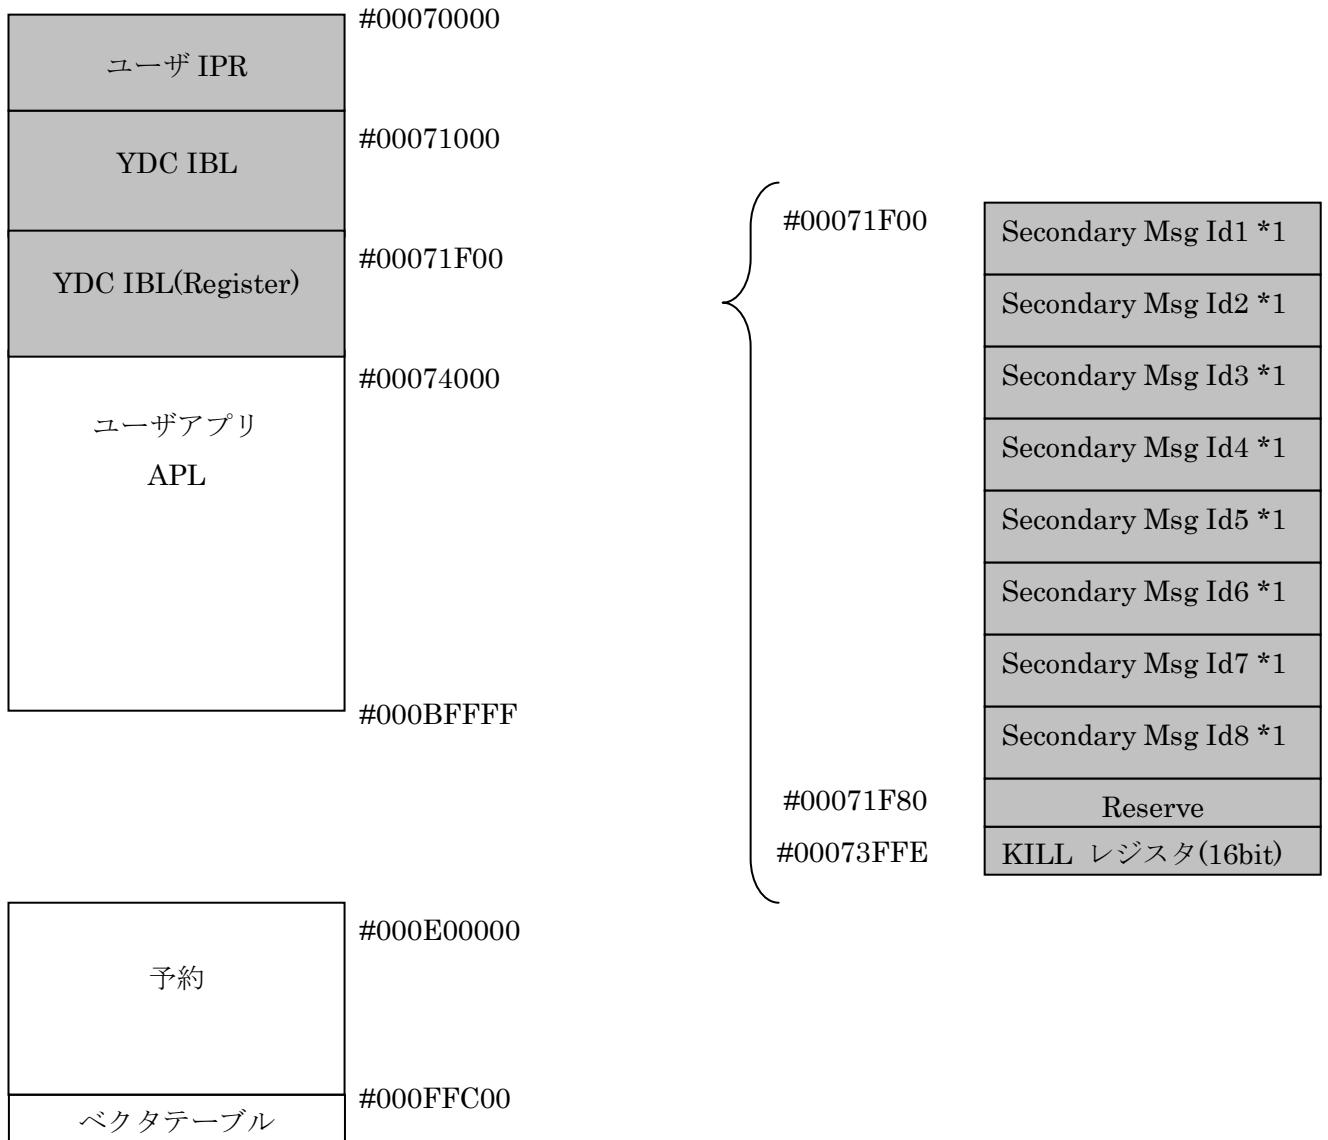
ユーザ IPR
#00070000
YDC IBL
#00071000
YDC IBL(Register)
#00071F00
ユーザアプリ
APL
#00074000
#000BFFFF

#00071F00
Secondary Msg Id1 *1
Secondary Msg Id2 *1
Secondary Msg Id3 *1
Secondary Msg Id4 *1
Secondary Msg Id5 *1
Secondary Msg Id6 *1
Secondary Msg Id7 *1
Secondary Msg Id8 *1
#00071F80
Reserve
#00073FFE
KILL レジスタ(16bit)

予約
#000E00000
ベクタテーブル
#000FFC00